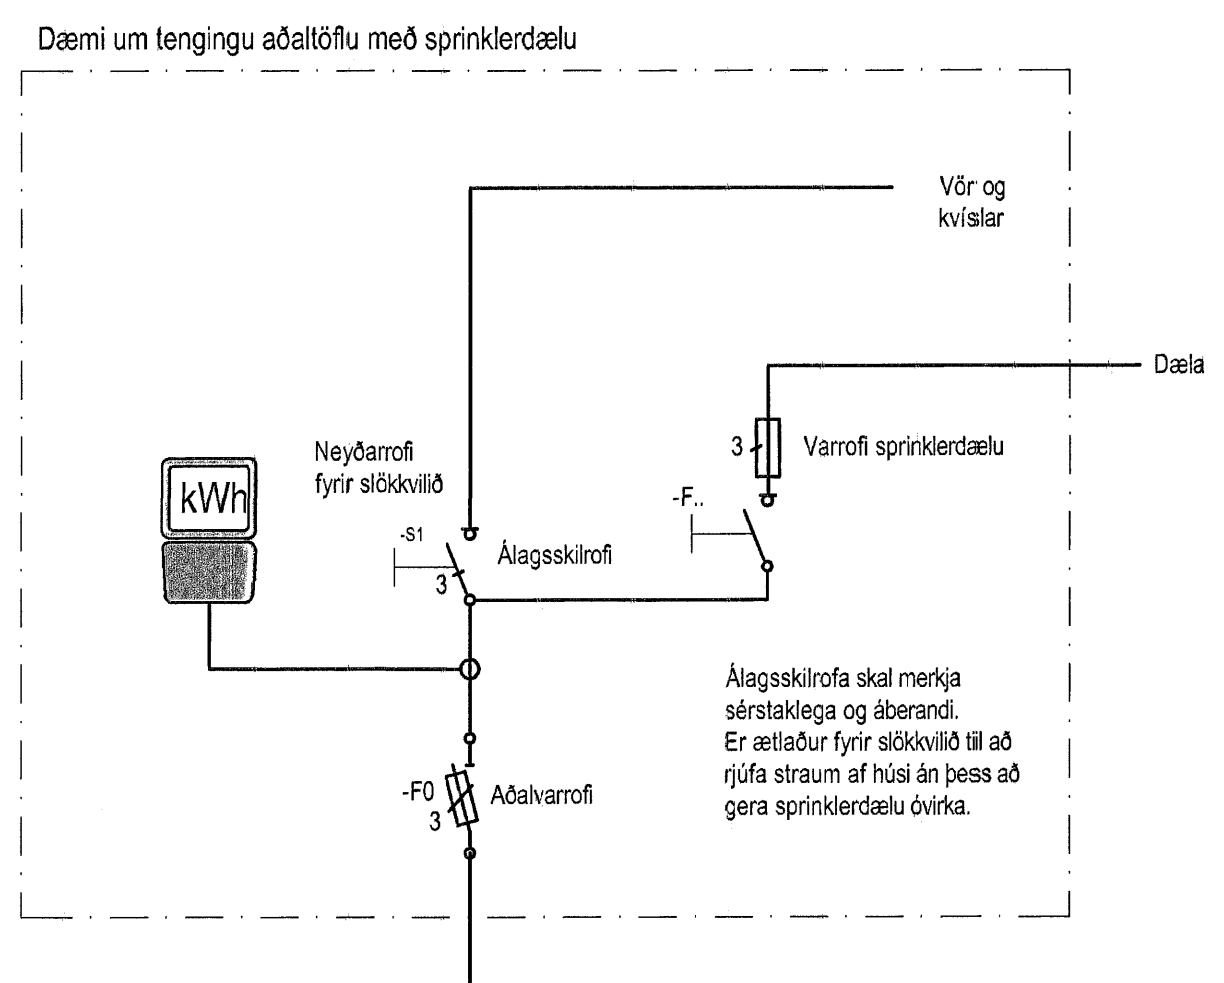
Dæmi um tengingu aðaltöflu með sprinklerdælu

Vör og kvíslar

Dæla

3

Varrofi sprinklerdælu

Neyðarrofi fyrir slökkvilið

kWh

-F..

-S1

Álagsskilrofi

3

Álagsskilrofa skal merkja sérstaklega og áberandi. Er ætlaður fyrir slökkvilið til að rjúfa straum af húsi án þess að gera sprinklerdælu óvirka.

-F0

3

Aðalvarrofi